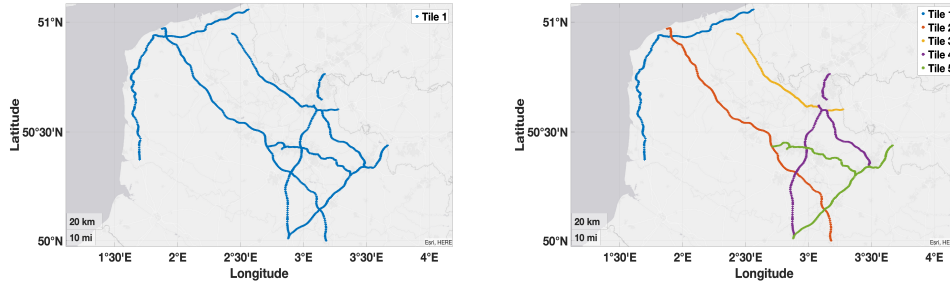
51°N
50°30'N
50°N
Latitude
1°30'E
2°E
2°30'E
3°E
3°30'E
4°E
Longitude
Tile 1
20 km
10 mi
Esri, HERE

51°N
50°30'N
50°N
Latitude
1°30'E
2°E
2°30'E
3°E
3°30'E
4°E
Longitude
Tile 1
Tile 2
Tile 3
Tile 4
Tile 5
20 km
10 mi
Esri, HERE